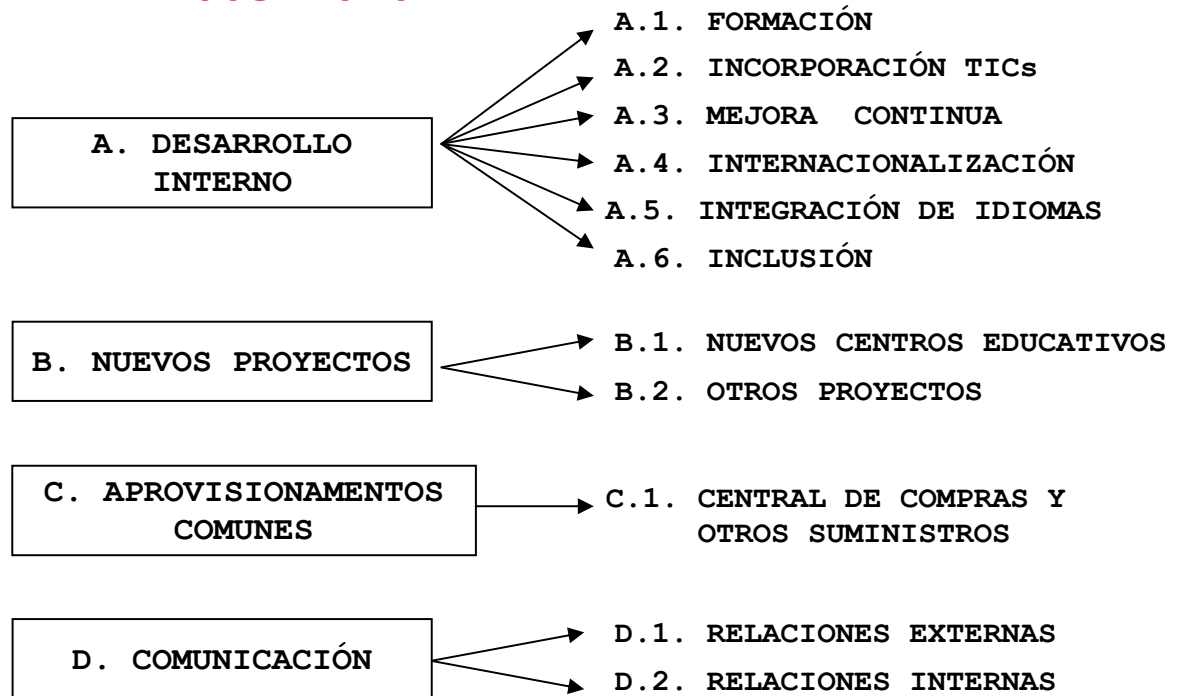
A. DESARROLLO INTERNO

A.1. FORMACIÓN
A.2. INCORPORACIÓN TICs
A.3. MEJORA CONTINUA
A.4. INTERNACIONALIZACIÓN
A.5. INTEGRACIÓN DE IDIOMAS
A.6. INCLUSIÓN

B. NUEVOS PROYECTOS

B.1. NUEVOS CENTROS EDUCATIVOS
B.2. OTROS PROYECTOS

C. APROVISIONAMENTOS COMUNES

C.1. CENTRAL DE COMPRAS Y OTROS SUMINISTROS

D. COMUNICACIÓN

D.1. RELACIONES EXTERNAS
D.2. RELACIONES INTERNAS